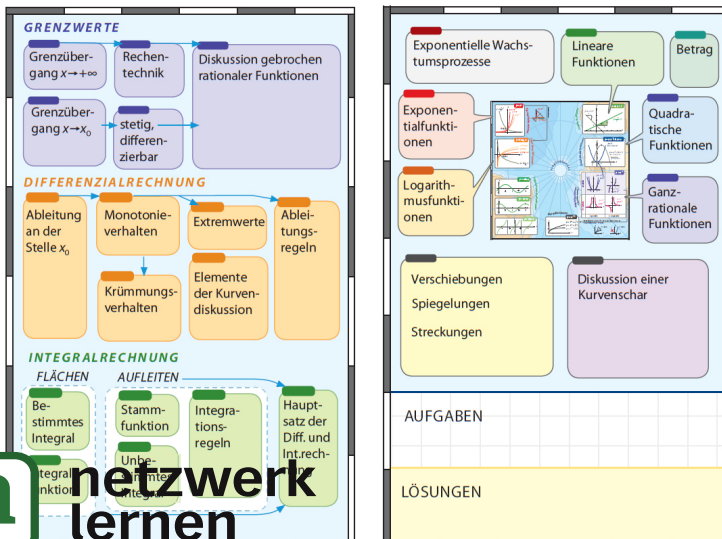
GRENZWERTE

Grenzübergang $x \to +\infty$

Rechentechnik

Diskussion gebrochen rationaler Funktionen

Grenzübergang $x \to x_0$

stetig, differenzierbar

DIFFERENZIALRECHNUNG

Ableitung an der Stelle $x_0$

Monotonieverhalten

Extremwerte

Ableitungsregeln

Krümmungsverhalten

Elemente der Kurvendiskussion

INTEGRALRECHNUNG

FLÄCHEN

AUFLEITEN

Bestimmtes Integral

Stammfunktion

Integrationsregeln

Hauptsatz der Diff. und Int.rech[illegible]

Integral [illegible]nktion

Unbe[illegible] Integral

netzwerk lernen

Exponentielle Wachstumsprozesse

Lineare Funktionen

Betrag

Exponentialfunktionen

Quadratische Funktionen

Logarithmusfunktionen

Ganzrationale Funktionen

Verschiebungen

Spiegelungen

Streckungen

Diskussion einer Kurvenschar

AUFGABEN

LÖSUNGEN